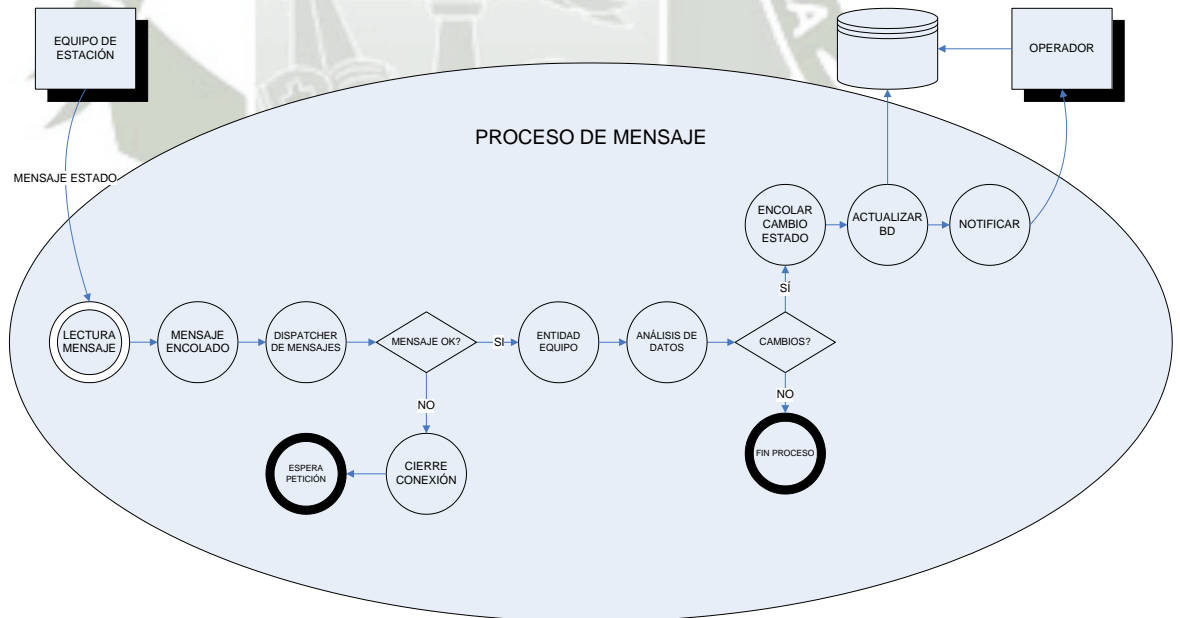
EQUIPO DE ESTACIÓN

OPERADOR

PROCESO DE MENSAJE

MENSAJE ESTADO

ENCOLAR CAMBIO ESTADO

ACTUALIZAR BD

NOTIFICAR

SÍ

LECTURA MENSAJE

MENSAJE ENCOLADO

DISPATCHER DE MENSAJES

MENSAJE OK?

SI

ENTIDAD EQUIPO

ANÁLISIS DE DATOS

CAMBIOS?

NO

NO

FIN PROCESO

ESPERA PETICIÓN

CIERRE CONEXIÓN